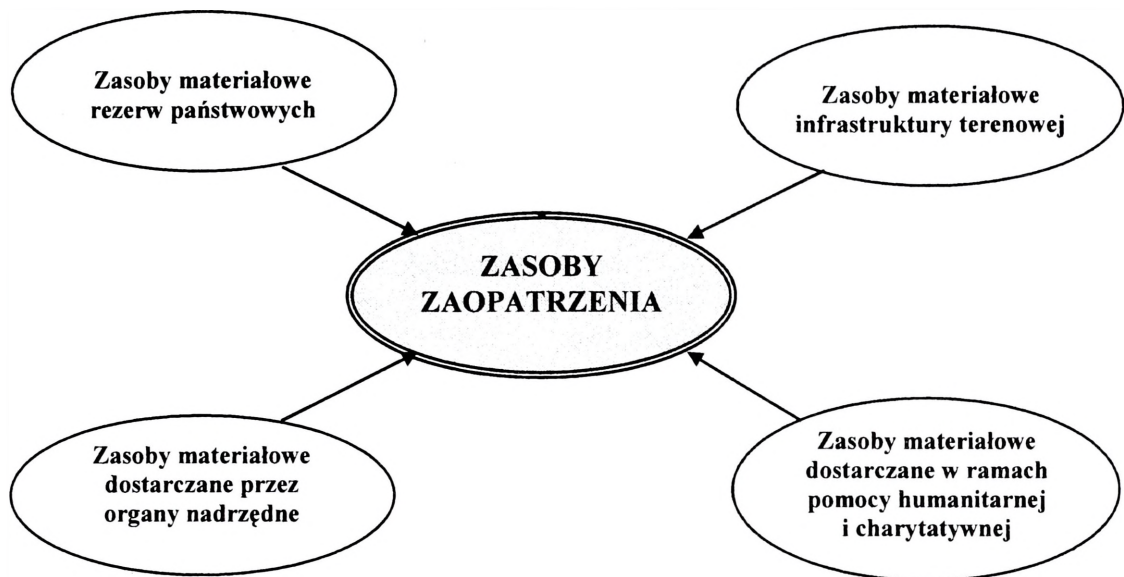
Zasoby materiałowe rezerw państwowych

Zasoby materiałowe infrastruktury terenowej

ZASOBY ZAOPATRZENIA

Zasoby materiałowe dostarczane przez organy nadrzędne

Zasoby materiałowe dostarczane w ramach pomocy humanitarnej i charytatywnej